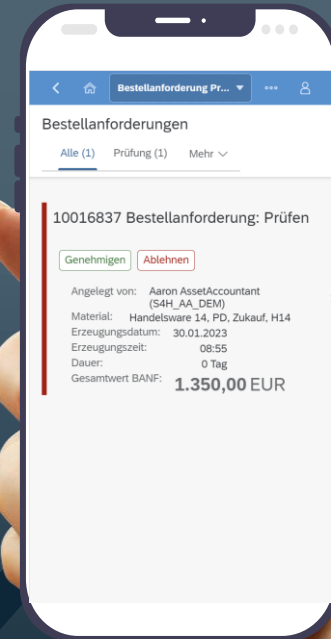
Bestellanforderung Pr...

Bestellanforderungen

Alle (1) Prüfung (1) Mehr

10016837 Bestellanforderung: Prüfen

Genehmigen Ablehnen

Angelegt von: Aaron AssetAccountant (S4H_AA_DEM)
Material: Handelsware 14, PD, Zukauf, H14
Erzeugungsdatum: 30.01.2023
Erzeugungszeit: 08:55
Dauer: 0 Tag
Gesamtwert BANF: 1.350,00 EUR